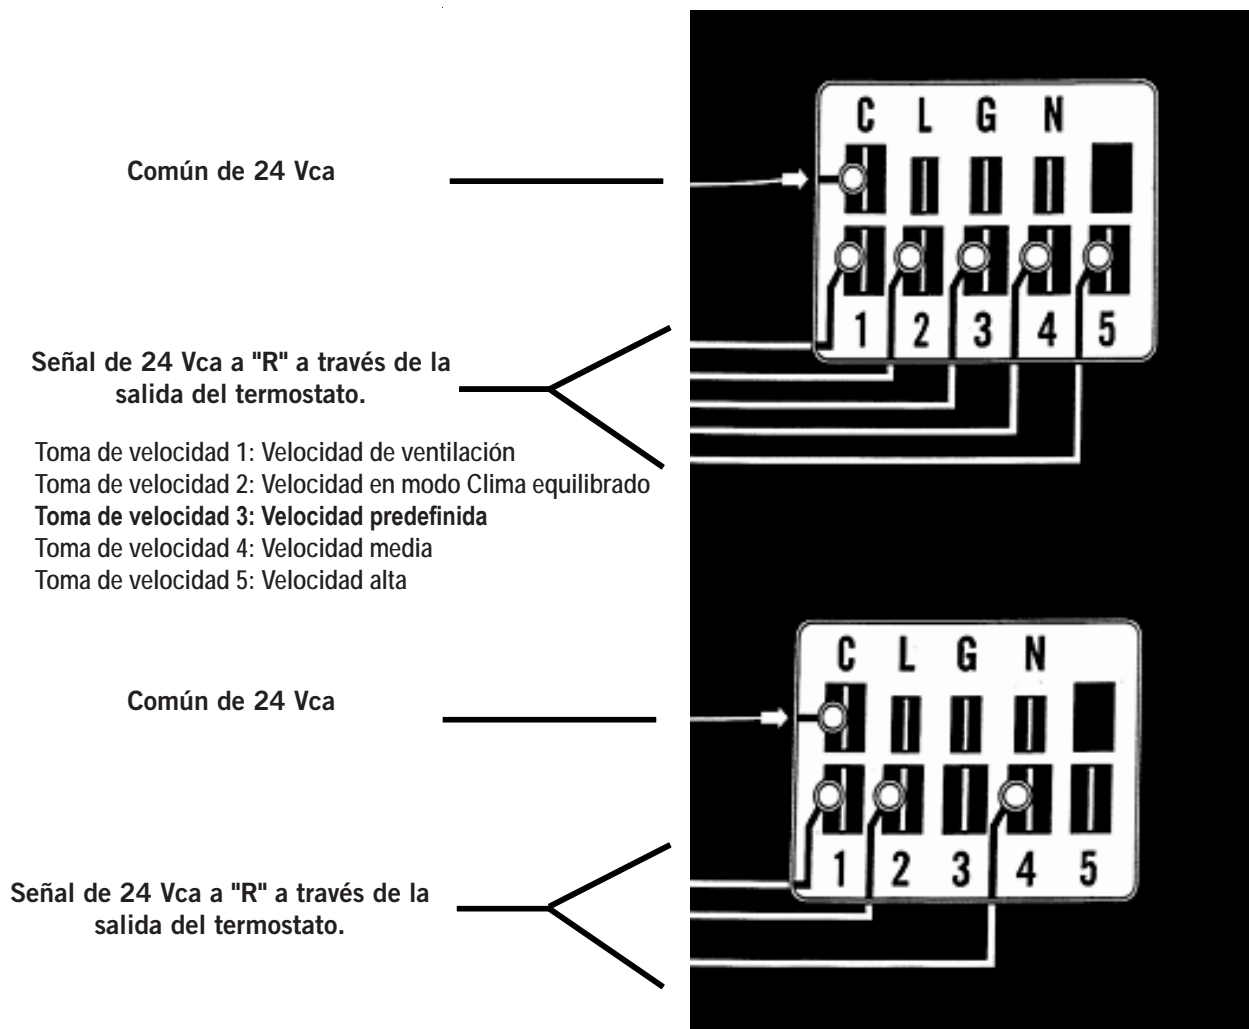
Común de 24 Vca

C L G N

1 2 3 4 5

Señal de 24 Vca a "R" a través de la salida del termostato.

Toma de velocidad 1: Velocidad de ventilación
Toma de velocidad 2: Velocidad en modo Clima equilibrado
**Toma de velocidad 3: Velocidad predefinida**
Toma de velocidad 4: Velocidad media
Toma de velocidad 5: Velocidad alta

Común de 24 Vca

C L G N

1 2 3 4 5

Señal de 24 Vca a "R" a través de la salida del termostato.